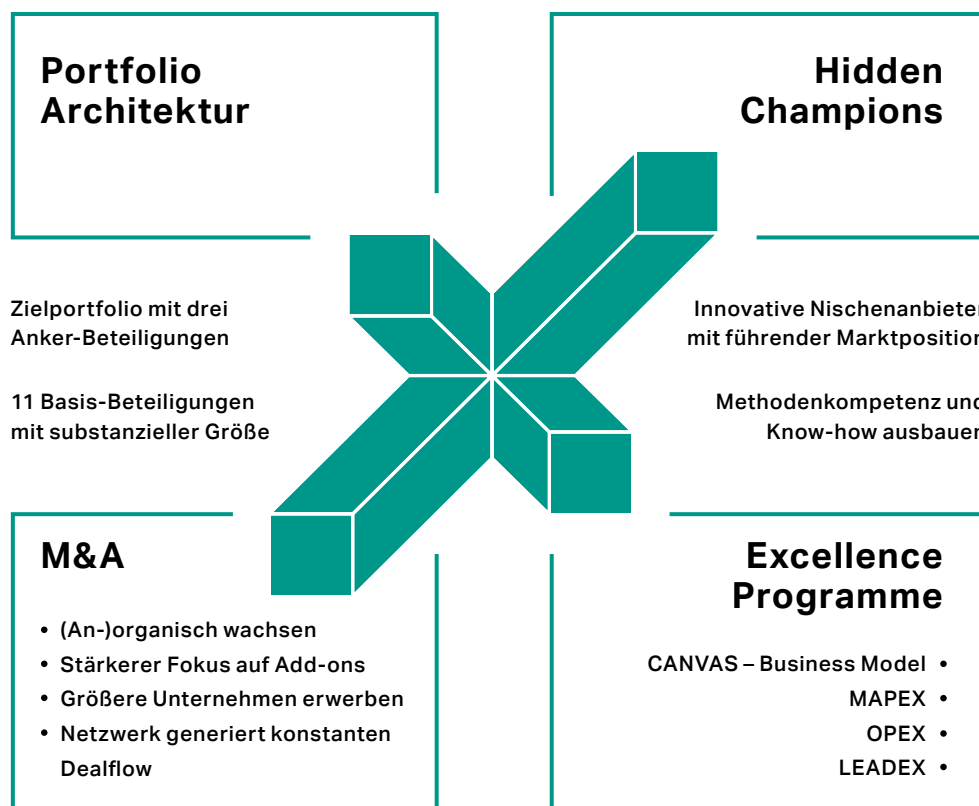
Portfolio Architektur

Hidden Champions

Zielportfolio mit drei Anker-Beteiligungen

11 Basis-Beteiligungen mit substanzieller Größe

Innovative Nischenanbieter mit führender Marktposition

Methodenkompetenz und Know-how ausbauen

M&A

- (An-)organisch wachsen
- Stärkerer Fokus auf Add-ons
- Größere Unternehmen erwerben
- Netzwerk generiert konstanten Dealflow

Excellence Programme

CANVAS – Business Model •
MAPEX •
OPEX •
LEADEX •